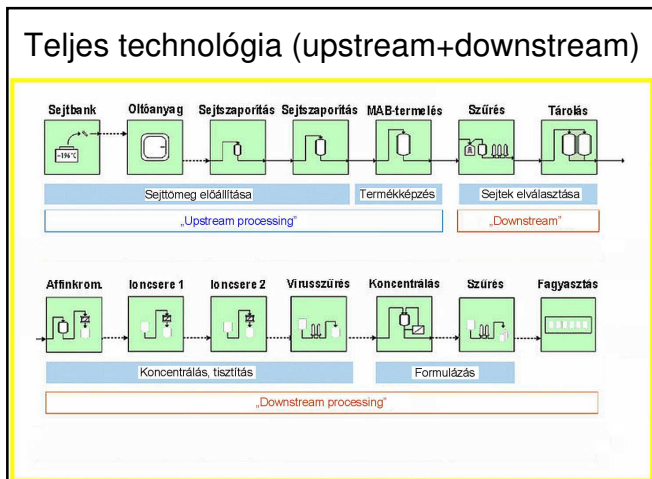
Teljes technológia (upstream+downstream)

Sejtbank

Oltóanyag

Sejtszaporítás

Sejtszaporítás

MAB-termelés

Szűrés

Tárolás

-196°C

Sejttömeg előállítása

Termékképzés

Sejtek elválasztása

„Upstream processing"

„Downstream"

Affinkrom.

Ioncsere 1

Ioncsere 2

Vírusszűrés

Koncentrálás

Szűrés

Fagyasztás

Koncentrálás, tisztítás

Formulázás

„Downstream processing"